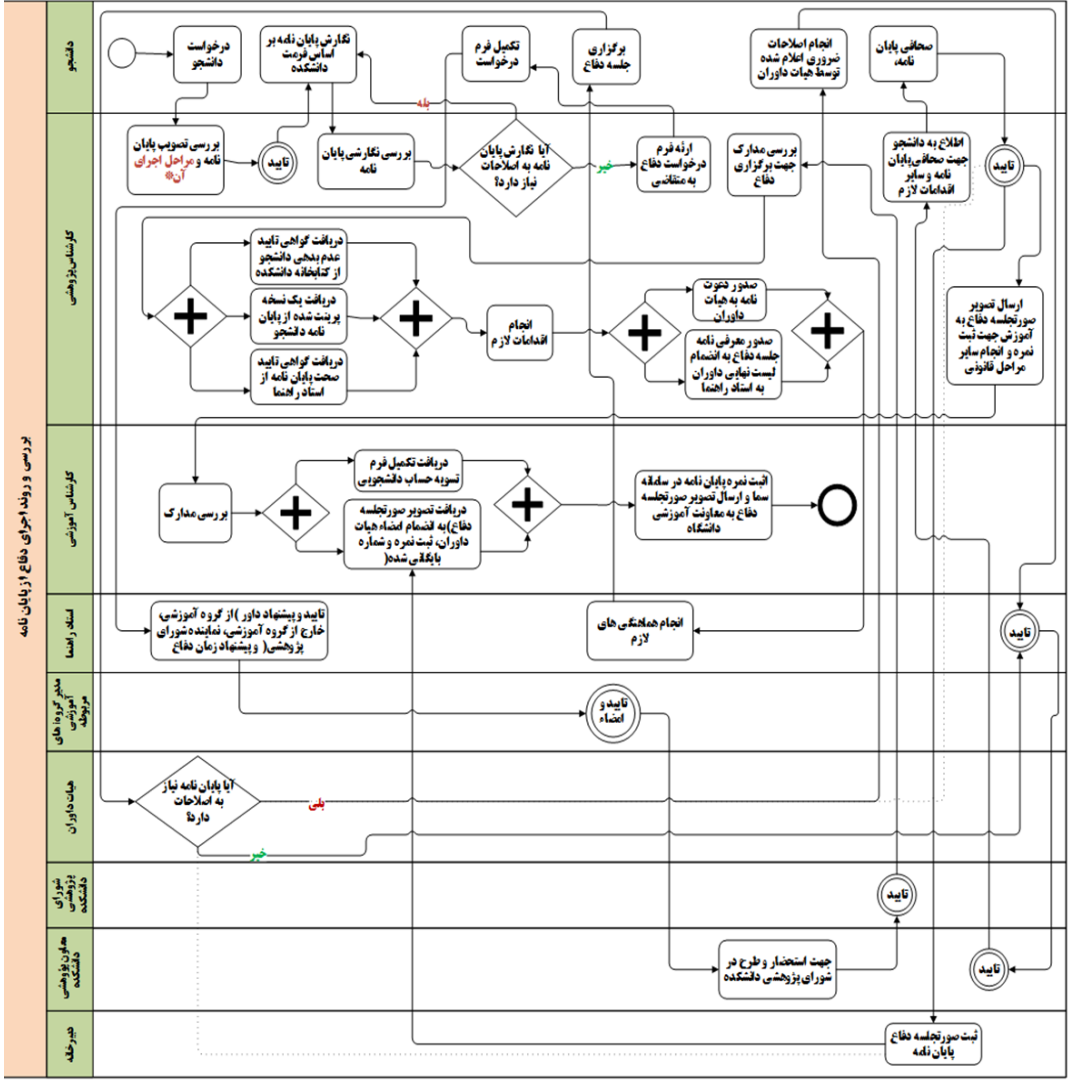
بررسی و روند اجرای دفاع از پایان نامه

دانشجو

درخواست دانشجو

نگارش پایان نامه بر اساس فرمت دانشکده

تکمیل فرم درخواست

برگزاری جلسه دفاع

انجام اصلاحات ضروری اعلام شده توسط هیات داوران

صحافی پایان نامه.

کارشناس پژوهشی

بررسی تصویب پایان نامه و مراحل اجرای آن*

تایید

بررسی نگارشی پایان نامه

آیا نگارش پایان نامه به اصلاحات نیاز دارد؟

بله

خیر

ارئه فرم درخواست دفاع به متقاضی

بررسی مدارک جهت برگزاری دفاع

اطلاع به دانشجو جهت صحافی پایان نامه و سایر اقدامات لازم

تایید

دریافت گواهی تایید عدم بدهی دانشجو از کتابخانه دانشکده

دریافت یک نسخه پرینت شده از پایان نامه دانشجو

دریافت گواهی تایید صحت پایان نامه از استاد راهنما

انجام اقدامات لازم

صدور دعوت نامه به هیات داوران

صدور معرفی نامه جلسه دفاع به انضمام لیست نهایی داوران به استاد راهنما

ارسال تصویر صورتجلسه دفاع به آموزش جهت ثبت نمره و انجام سایر مراحل قانونی

کارشناس آموزشی

بررسی مدارک

دریافت تکمیل فرم تسویه حساب دانشجویی

دریافت تصویر صورتجلسه دفاع(به انضمام امضاء هیات داوران، ثبت نمره و شماره بایگانی شده(

ثبت نمره پایان نامه در سامانه سما و ارسال تصویر صورتجلسه دفاع به معاونت آموزشی دانشگاه

استاد راهنما

تایید و پیشنهاد داور )از گروه آموزشی، خارج از گروه آموزشی، نماینده شورای پژوهشی( و پیشنهاد زمان دفاع

انجام هماهنگی های لازم

تایید

مدیر گروه های آموزشی مربوطه

تایید و امضاء

هیات داوران

آیا پایان نامه نیاز به اصلاحات دارد؟

بلی

خیر

شورای پژوهشی دانشکده

تایید

معاون پژوهشی دانشکده

جهت استحضار و طرح در شورای پژوهشی دانشکده

تایید

دبیرخانه

ثبت صورتجلسه دفاع پایان نامه